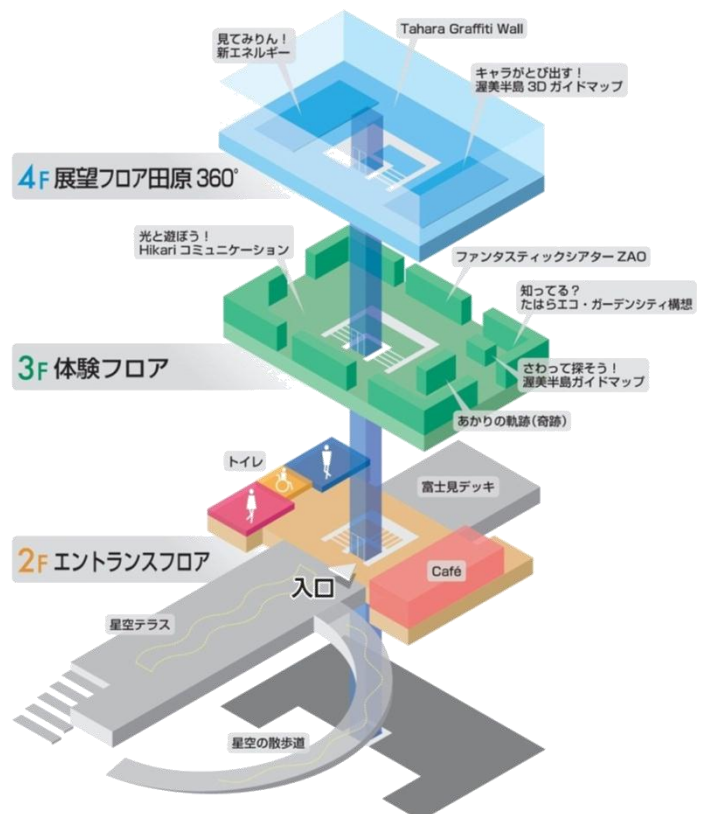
見てみりん！
新エネルギー

Tahara Graffiti Wall

キャラがとび出す！
渥美半島 3D ガイドマップ

4F 展望フロア田原 360°

光と遊ぼう！
Hikari コミュニケーション

ファンタスティックシアター ZAO

知ってる？
たはらエコ・ガーデンシティ構想

3F 体験フロア

さわって探そう！
渥美半島ガイドマップ

あかりの軌跡（奇跡）

トイレ

富士見デッキ

2F エントランスフロア

入口

Café

星空テラス

星空の散歩道